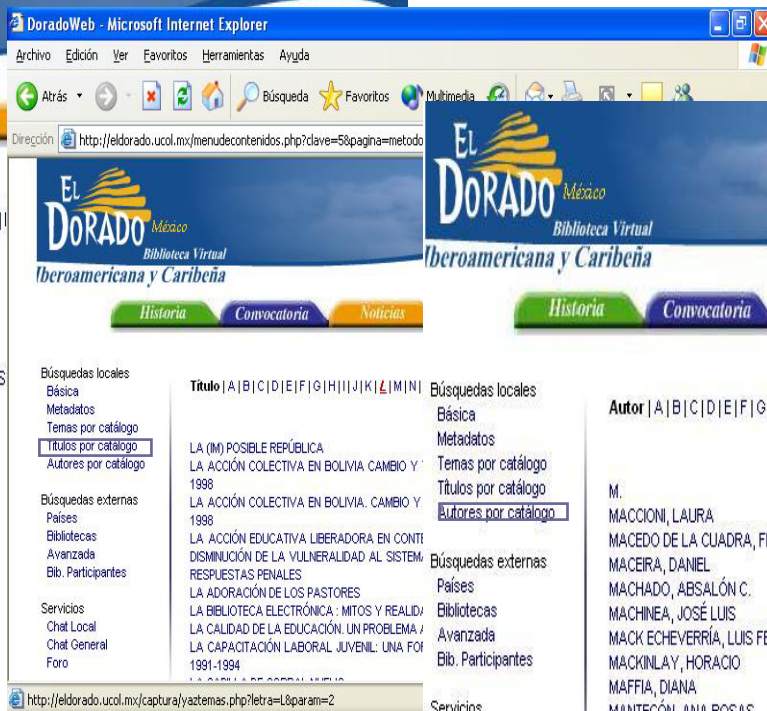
DoradoWeb - Microsoft Internet Explorer

Archivo Edición Ver Favoritos Herramientas Ayuda

Atrás Búsqueda Favoritos Multimedia

Dirección http://eldorado.ucol.mx/menudecontenidos.php?clave=5&pagina=metodo

EL DORADO México Biblioteca Virtual Iberoamericana y Caribeña

Historia Convocatoria Noticias

Búsquedas locales
Básica
Metadatos
Temas por catálogo
Títulos por catálogo
Autores por catálogo

Búsquedas externas
Países
Bibliotecas
Avanzada
Bib. Participantes

Servicios
Chat Local
Chat General
Foro

Título | A | B | C | D | E | F | G | H | I | J | K | L | M | N |

LA (IM) POSIBLE REPÚBLICA
LA ACCIÓN COLECTIVA EN BOLIVIA CAMBIO Y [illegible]
1998
LA ACCIÓN COLECTIVA EN BOLIVIA. CAMBIO Y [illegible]
1998
LA ACCIÓN EDUCATIVA LIBERADORA EN CONT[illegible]
DISMINUCIÓN DE LA VULNERALIDAD AL SISTEM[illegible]
RESPUESTAS PENALES
LA ADORACIÓN DE LOS PASTORES
LA BIBLIOTECA ELECTRÓNICA : MITOS Y REALID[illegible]
LA CALIDAD DE LA EDUCACIÓN. UN PROBLEMA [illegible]
LA CAPACITACIÓN LABORAL JUVENIL: UNA FO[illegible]
1991-1994

http://eldorado.ucol.mx/captura/yaztemas.php?letra=L&param=2

EL DORADO México Biblioteca Virtual Iberoamericana y Caribeña

Historia Convocatoria

Búsquedas locales
Básica
Metadatos
Temas por catálogo
Títulos por catálogo
Autores por catálogo

Búsquedas externas
Países
Bibliotecas
Avanzada
Bib. Participantes

Servicios

Autor | A | B | C | D | E | F | G

M.
MACCIONI, LAURA
MACEDO DE LA CUADRA, F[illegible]
MACEIRA, DANIEL
MACHADO, ABSALÓN C.
MACHINEA, JOSÉ LUIS
MACK ECHEVERRÍA, LUIS FE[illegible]
MACKINLAY, HORACIO
MAFFIA, DIANA
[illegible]